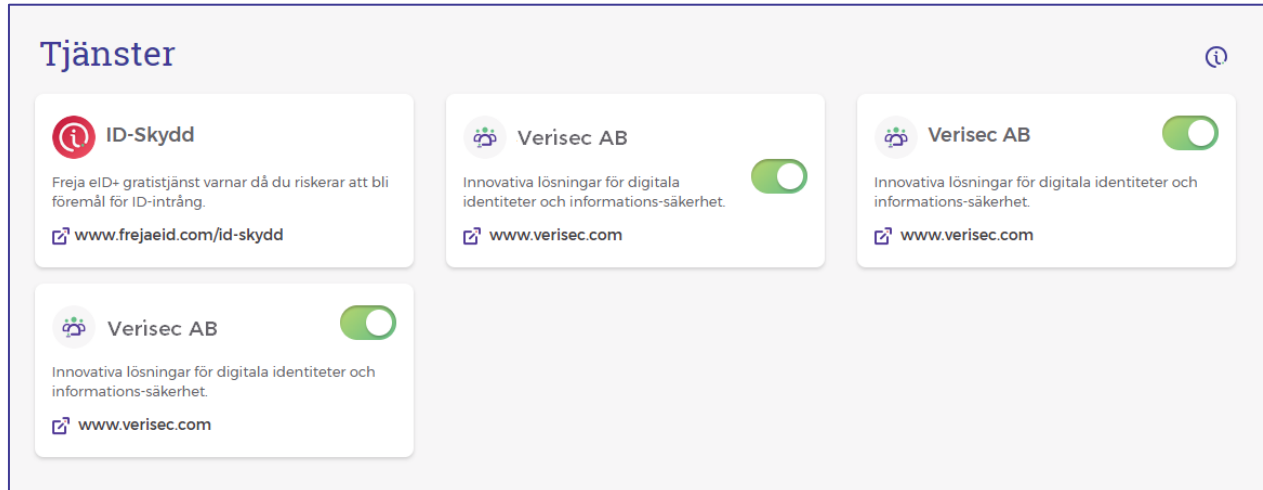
Tjänster

ID-Skydd

Freja eID+ gratistjänst varnar då du riskerar att bli föremål för ID-intrång.

www.frejaeid.com/id-skydd

Verisec AB

Innovativa lösningar för digitala identiteter och informations-säkerhet.

www.verisec.com

Verisec AB

Innovativa lösningar för digitala identiteter och informations-säkerhet.

www.verisec.com

Verisec AB

Innovativa lösningar för digitala identiteter och informations-säkerhet.

www.verisec.com